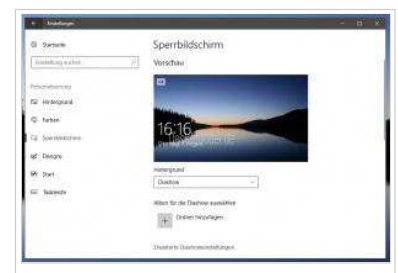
← Einstellungen

Startseite

Einstellung suchen

Personalisierung

Hintergrund

Farben

Sperrbildschirm

Designs

Start

Taskleiste

Sperrbildschirm

Vorschau

16:16

Hintergrund

Diashow

Alben für die Diashow auswählen

Ordner hinzufügen

Erweiterte Diashoweinstellungen